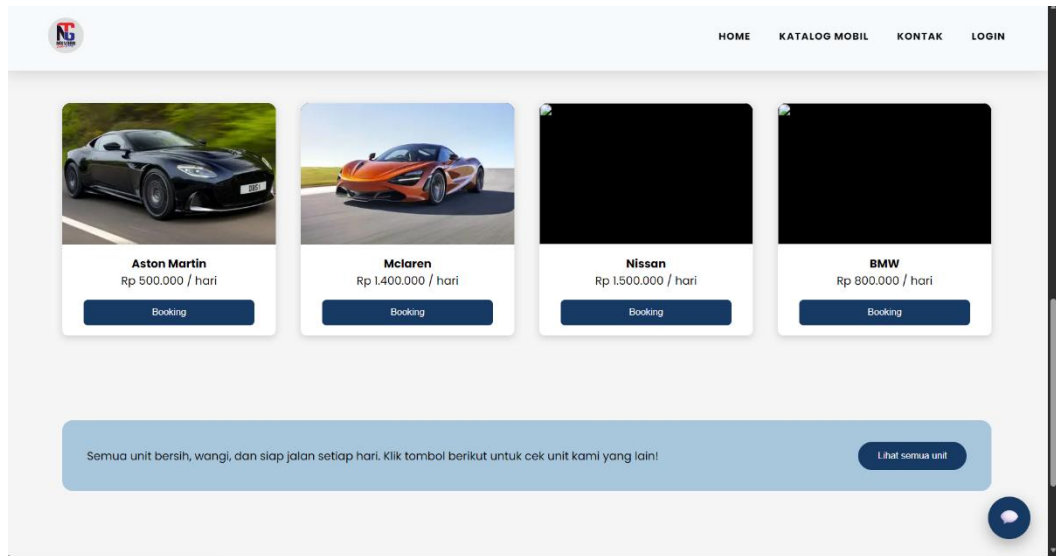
NG

HOME KATALOG MOBIL KONTAK LOGIN

Aston Martin
Rp 500.000 / hari
Booking

Mclaren
Rp 1.400.000 / hari
Booking

Nissan
Rp 1.500.000 / hari
Booking

BMW
Rp 800.000 / hari
Booking

Semua unit bersih, wangi, dan siap jalan setiap hari. Klik tombol berikut untuk cek unit kami yang lain!

Lihat semua unit